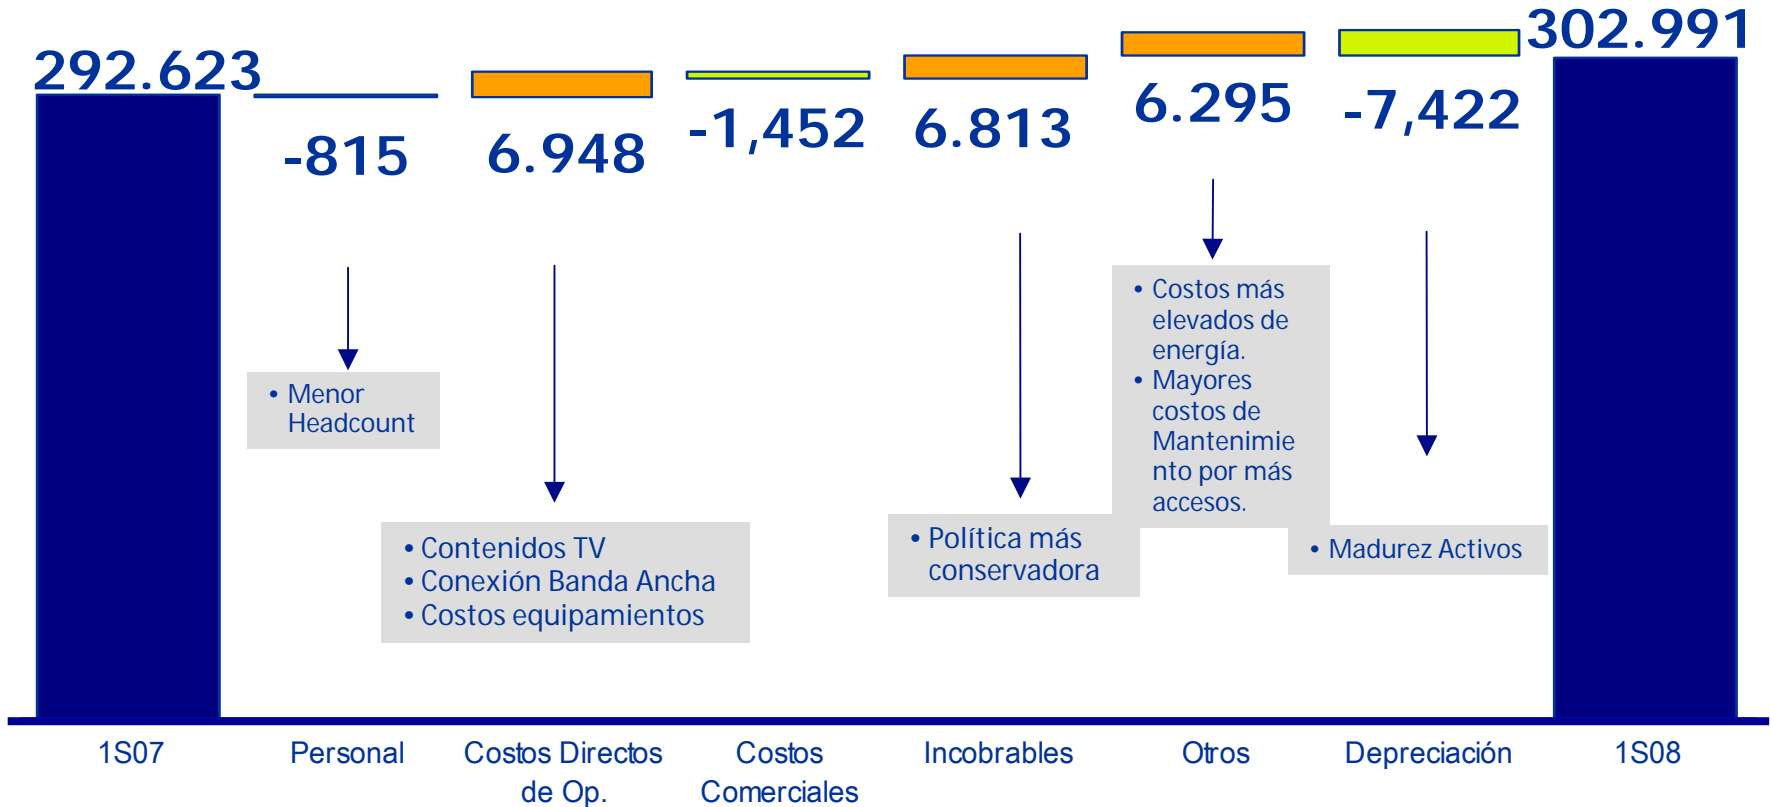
292.623

-815

6.948

-1,452

6.813

6.295

-7,422

302.991

• Menor Headcount

• Contenidos TV
• Conexión Banda Ancha
• Costos equipamientos

• Política más conservadora

• Costos más elevados de energía.
• Mayores costos de Mantenimie nto por más accesos.

• Madurez Activos

1S07

Personal

Costos Directos de Op.

Costos Comerciales

Incobrables

Otros

Depreciación

1S08